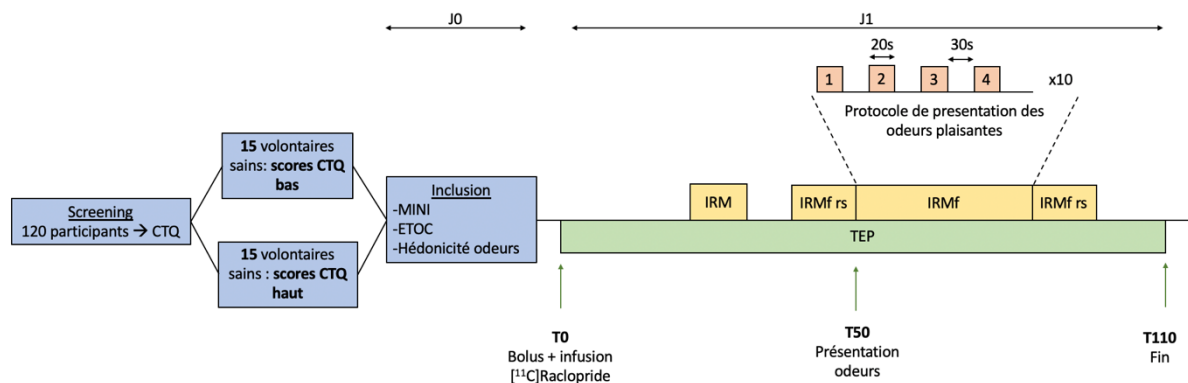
J0

J1

20s

30s

1

2

3

4

x10

Protocole de presentation des odeurs plaisantes

Screening
120 participants → CTQ

15 volontaires sains: scores CTQ bas

15 volontaires sains : scores CTQ haut

Inclusion
-MINI
-ETOC
-Hédonicité odeurs

IRM

IRMf rs

IRMf

IRMf rs

TEP

T0
Bolus + infusion
[$^{11}$C]Raclopride

T50
Présentation odeurs

T110
Fin